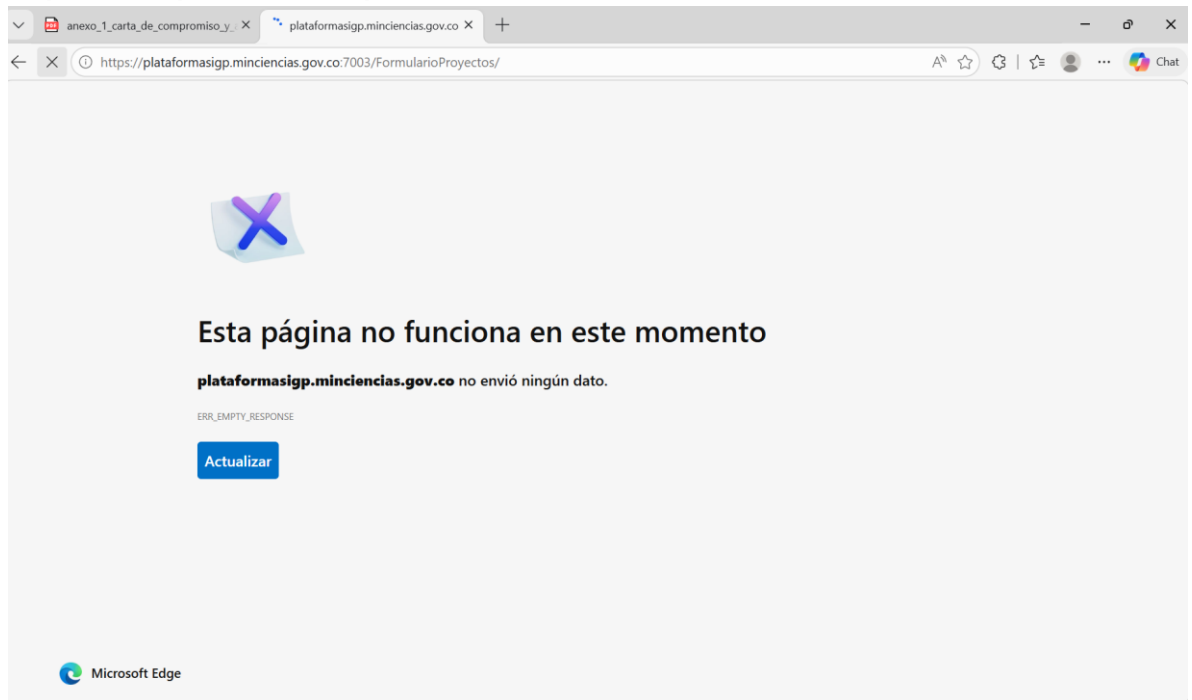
anexo_1_carta_de_compromiso_y_ ×
plataformasigp.minciencias.gov.co ×
https://plataformasigp.minciencias.gov.co:7003/FormularioProyectos/
Chat

Esta página no funciona en este momento

plataformasigp.minciencias.gov.co no envió ningún dato.

ERR_EMPTY_RESPONSE

Actualizar

Microsoft Edge